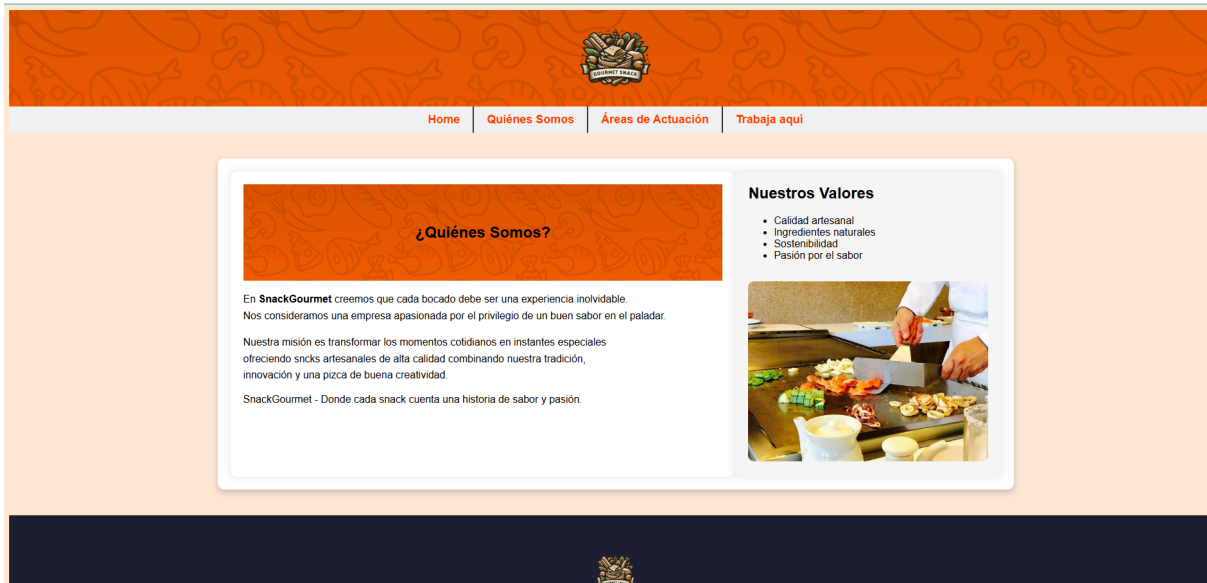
GOURMET SNACK

Home | Quiénes Somos | Áreas de Actuación | Trabaja aqui

¿Quiénes Somos?

En **SnackGourmet** creemos que cada bocado debe ser una experiencia inolvidable. Nos consideramos una empresa apasionada por el privilegio de un buen sabor en el paladar.

Nuestra misión es transformar los momentos cotidianos en instantes especiales ofreciendo sncks artesanales de alta calidad combinando nuestra tradición, innovación y una pizca de buena creatividad.

SnackGourmet - Donde cada snack cuenta una historia de sabor y pasión.

Nuestros Valores

- Calidad artesanal
- Ingredientes naturales
- Sostenibilidad
- Pasión por el sabor